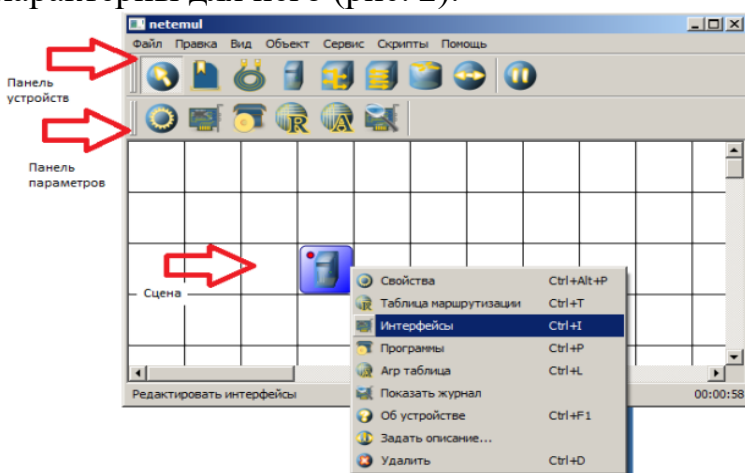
параметры для него (рис. 2).

netemul

Файл Правка Вид Объект Сервис Скрипты Помощь

Панель устройств

Панель параметров

Сцена

Свойства Ctrl+Alt+P
Таблица маршрутизации Ctrl+T
Интерфейсы Ctrl+I
Программы Ctrl+P
Arp таблица Ctrl+L
Показать журнал
Об устройстве Ctrl+F1
Задать описание...
Удалить Ctrl+D

Редактировать интерфейсы

00:00:58